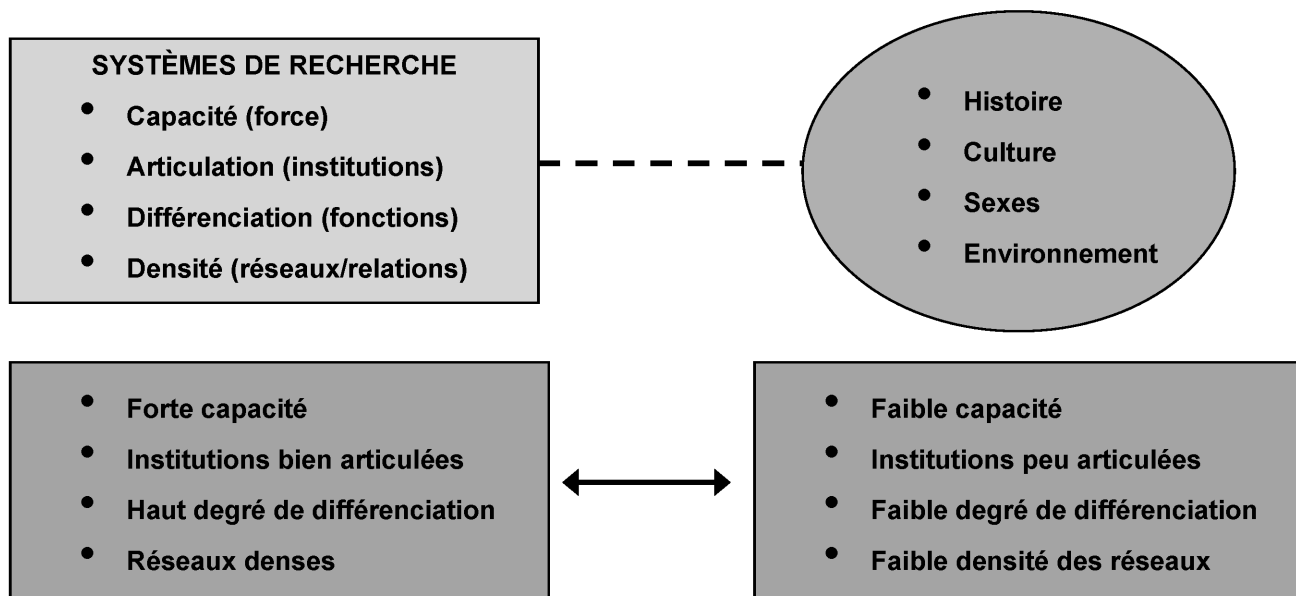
SYSTÈMES DE RECHERCHE

- Capacité (force)
- Articulation (institutions)
- Différenciation (fonctions)
- Densité (réseaux/relations)

- Histoire
- Culture
- Sexes
- Environnement

- Forte capacité
- Institutions bien articulées
- Haut degré de différenciation
- Réseaux denses

- Faible capacité
- Institutions peu articulées
- Faible degré de différenciation
- Faible densité des réseaux